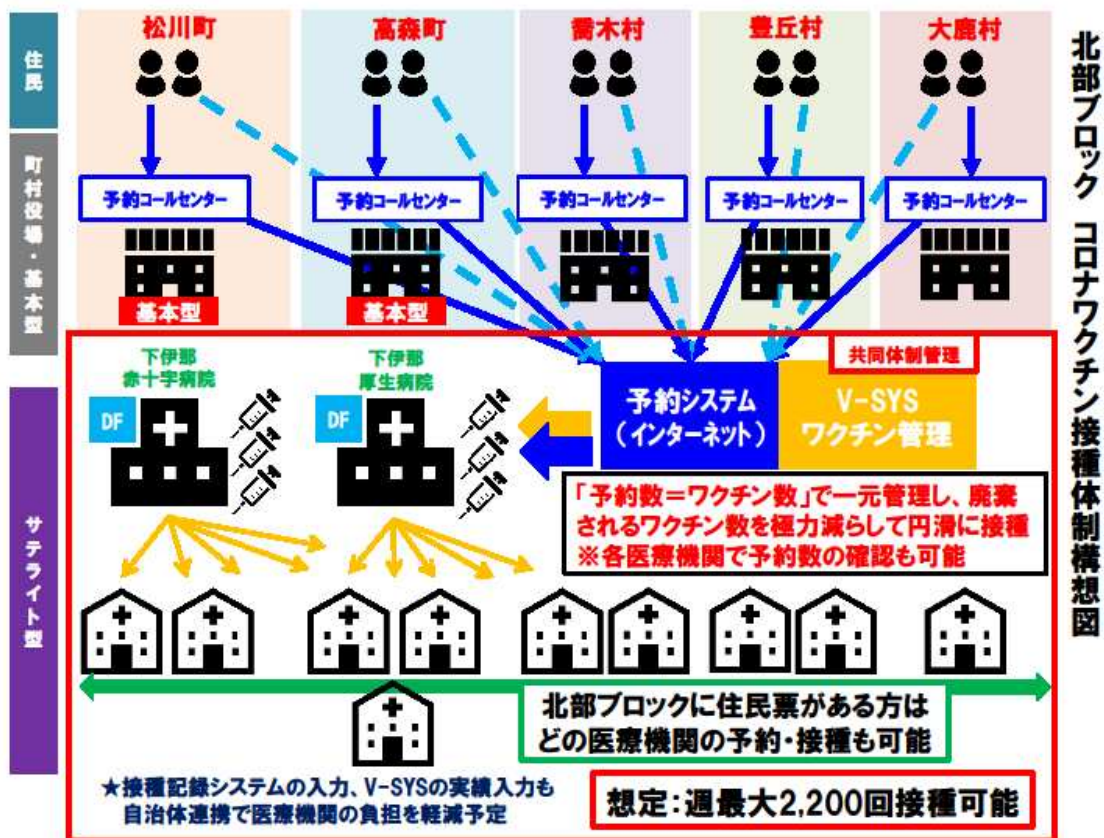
北部ブロック　コロナワクチン接種体制構想図

住民

町村役場・基本型

サテライト型

松川町　高森町　喬木村　豊丘村　大鹿村

予約コールセンター　予約コールセンター　予約コールセンター　予約コールセンター　予約コールセンター

基本型　基本型

共同体制管理

下伊那赤十字病院

下伊那厚生病院

DF　DF

予約システム（インターネット）

V-SYS ワクチン管理

「予約数＝ワクチン数」で一元管理し、廃棄されるワクチン数を極力減らして円滑に接種
※各医療機関で予約数の確認も可能

北部ブロックに住民票がある方は
どの医療機関の予約・接種も可能

★接種記録システムの入力、V-SYSの実績入力も
自治体連携で医療機関の負担を軽減予定

想定：週最大2,200回接種可能